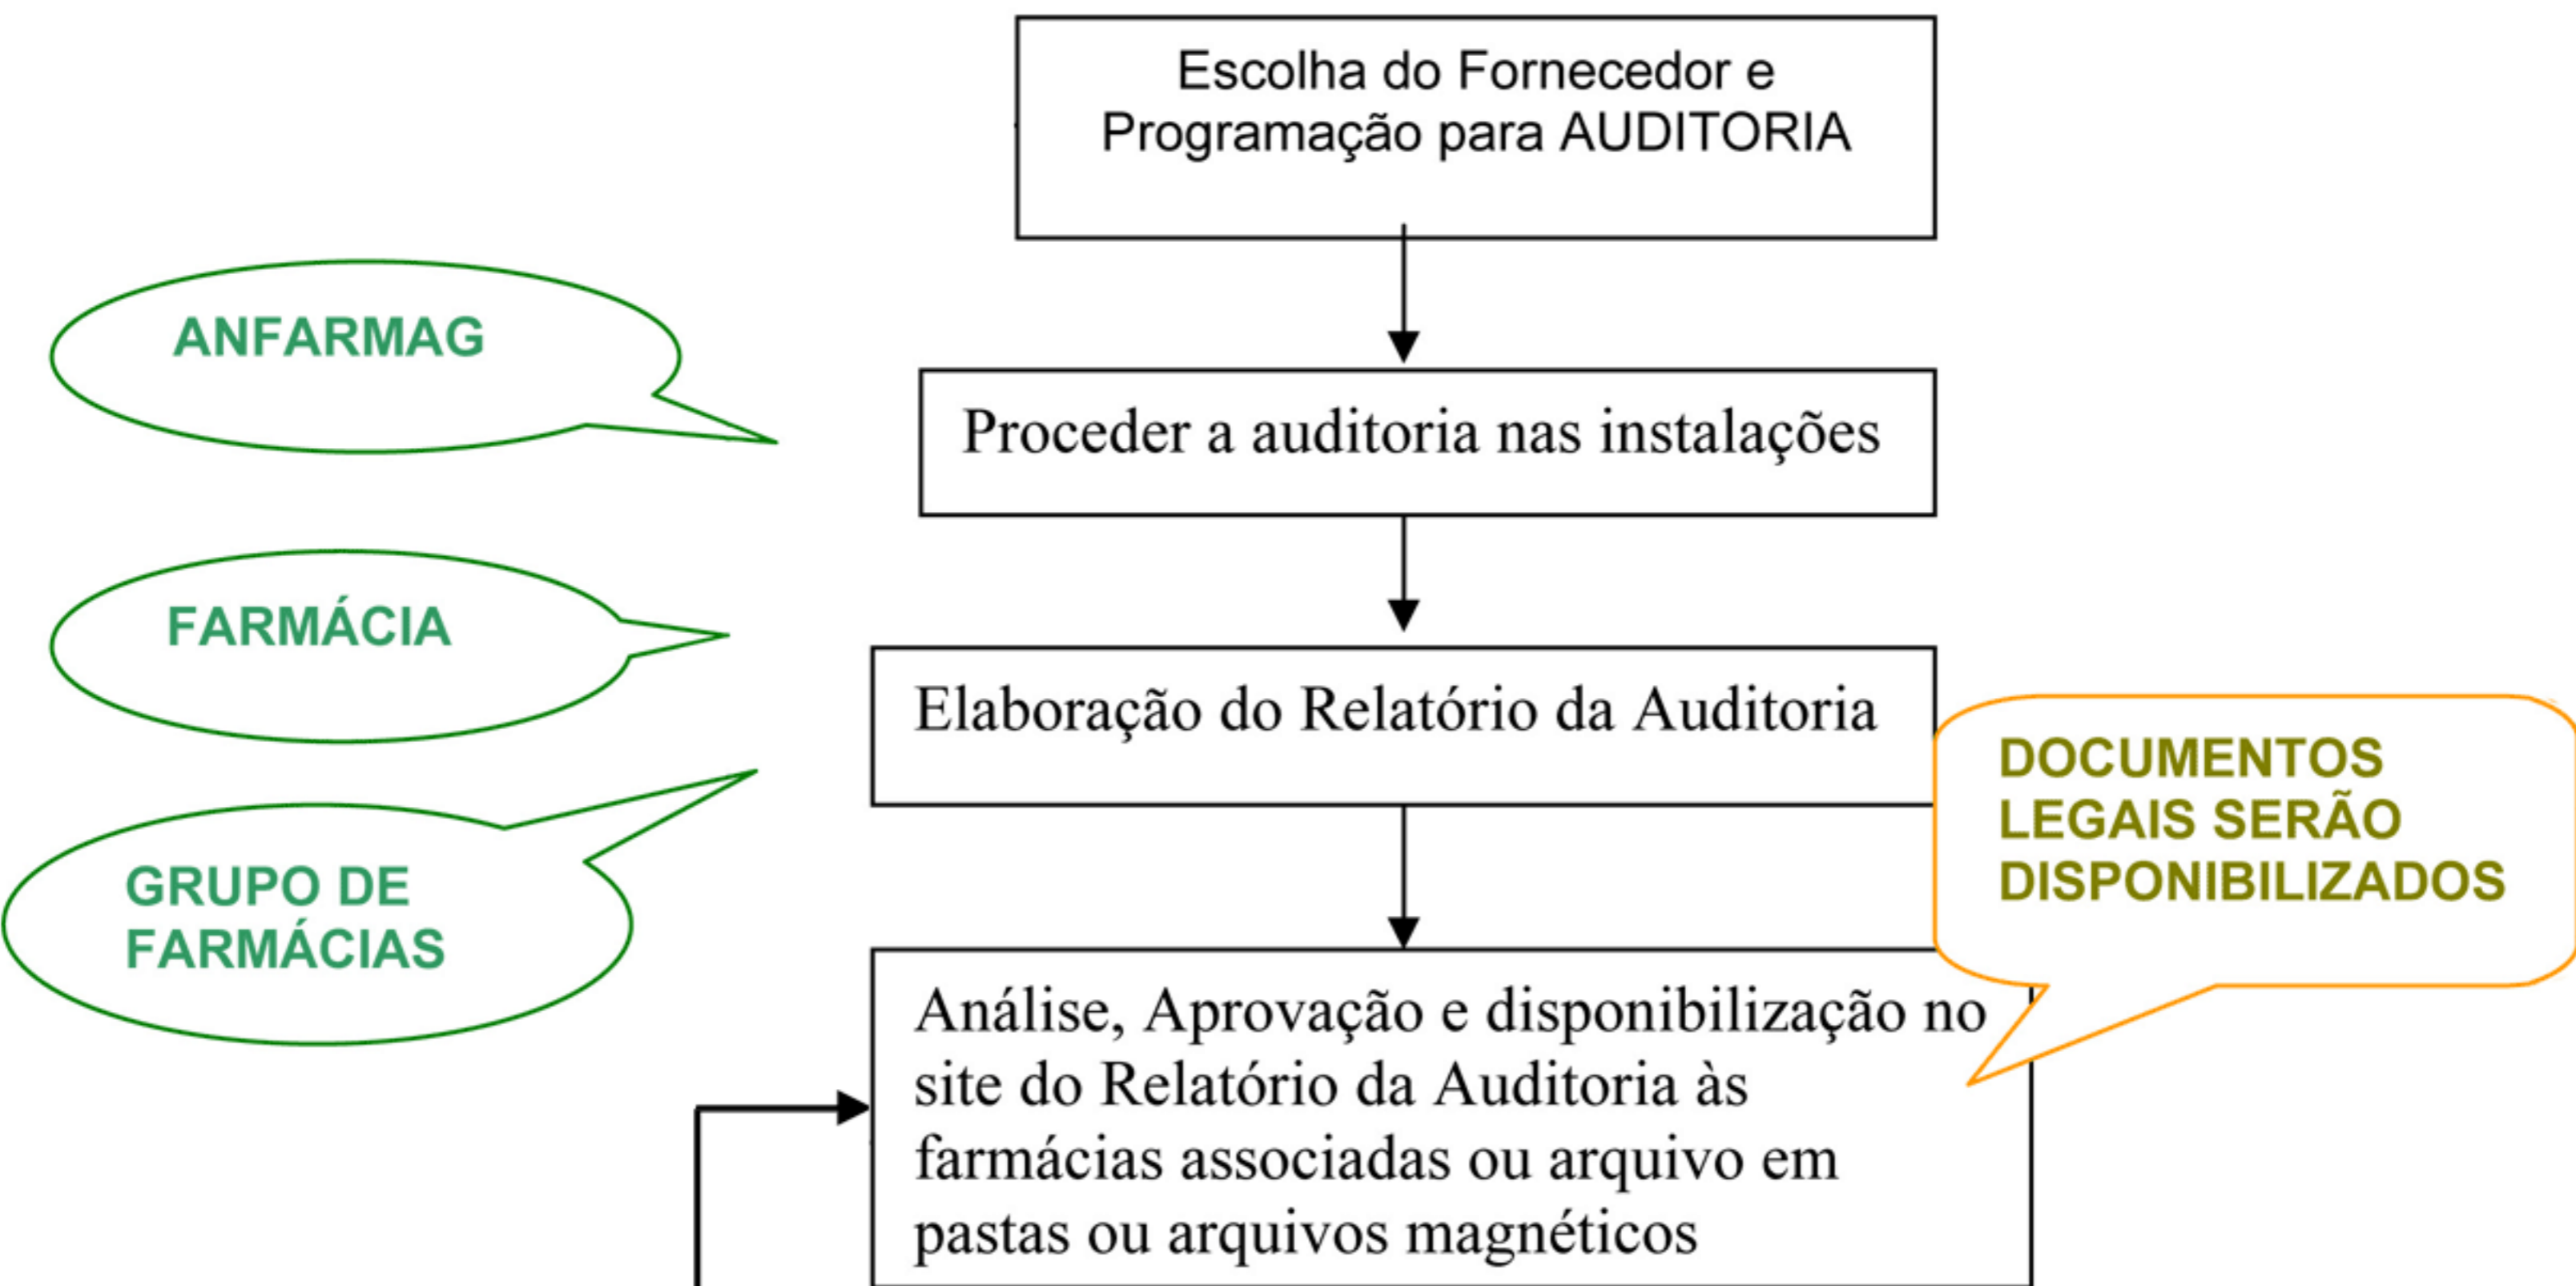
Escolha do Fornecedor e Programação para AUDITORIA

ANFARMAG

Proceder a auditoria nas instalações

FARMÁCIA

Elaboração do Relatório da Auditoria

GRUPO DE FARMÁCIAS

DOCUMENTOS LEGAIS SERÃO DISPONIBILIZADOS

Análise, Aprovação e disponibilização no site do Relatório da Auditoria às farmácias associadas ou arquivo em pastas ou arquivos magnéticos